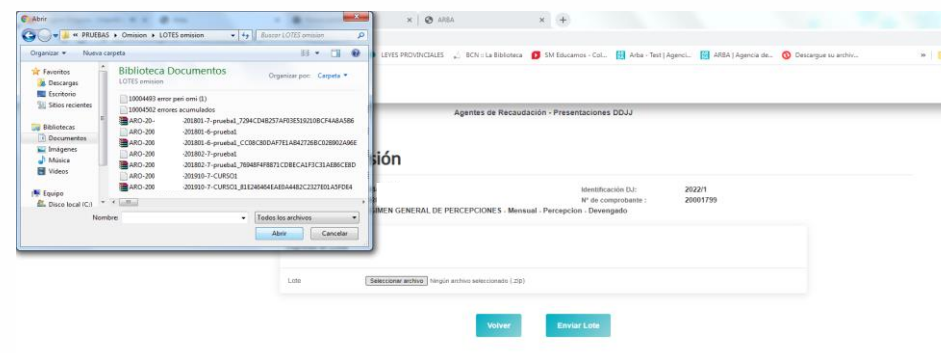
Abrir

« PRUEBAS ▸ Omision ▸ LOTES omision

Buscar LOTES omision

Organizar ▾ Nueva carpeta

Favoritos
Descargas
Escritorio
Sitios recientes

Bibliotecas
Documentos
Imágenes
Música
Videos

Equipo
Disco local (C:)

Biblioteca Documentos
LOTES omision

Organizar por: Carpeta ▾

10004493 error peri omi (1)
10004562 errores acumulados
ARO-20- -201801-7-prueba1_7294CD48257AF03E519210BCF4A8A5B6
ARO-200 -201801-6-prueba1
ARO-200 -201801-6-prueba1_CC08C80DAF7E1AB42726BC028902A96E
ARO-200 -201802-7-prueba1
ARO-200 -201802-7-prueba1_76948F4F8871CDBECA1F3C31AEB6CE8D
ARO-200 -201910-7-CURSO1
ARO-200 -201910-7-CURSO1_81E246464EAEB4482C2327E01A5FDE4

Nombre:

Todos los archivos

Abrir Cancelar

ARBA

LEYES PROVINCIALES BCN :: La Biblioteca SM Educamos - Col... Arba - Test | Agenci... ARBA | Agencia de... Descargue su archivo...

Agentes de Recaudación - Presentaciones DDJJ

sión

Identificación DJ: 2022/1
Nº de comprobante : 20001799

GIMEN GENERAL DE PERCEPCIONES - Mensual - Percepcion - Devengado

Lote Seleccionar archivo Ningún archivo seleccionado (.zip)

Volver Enviar Lote